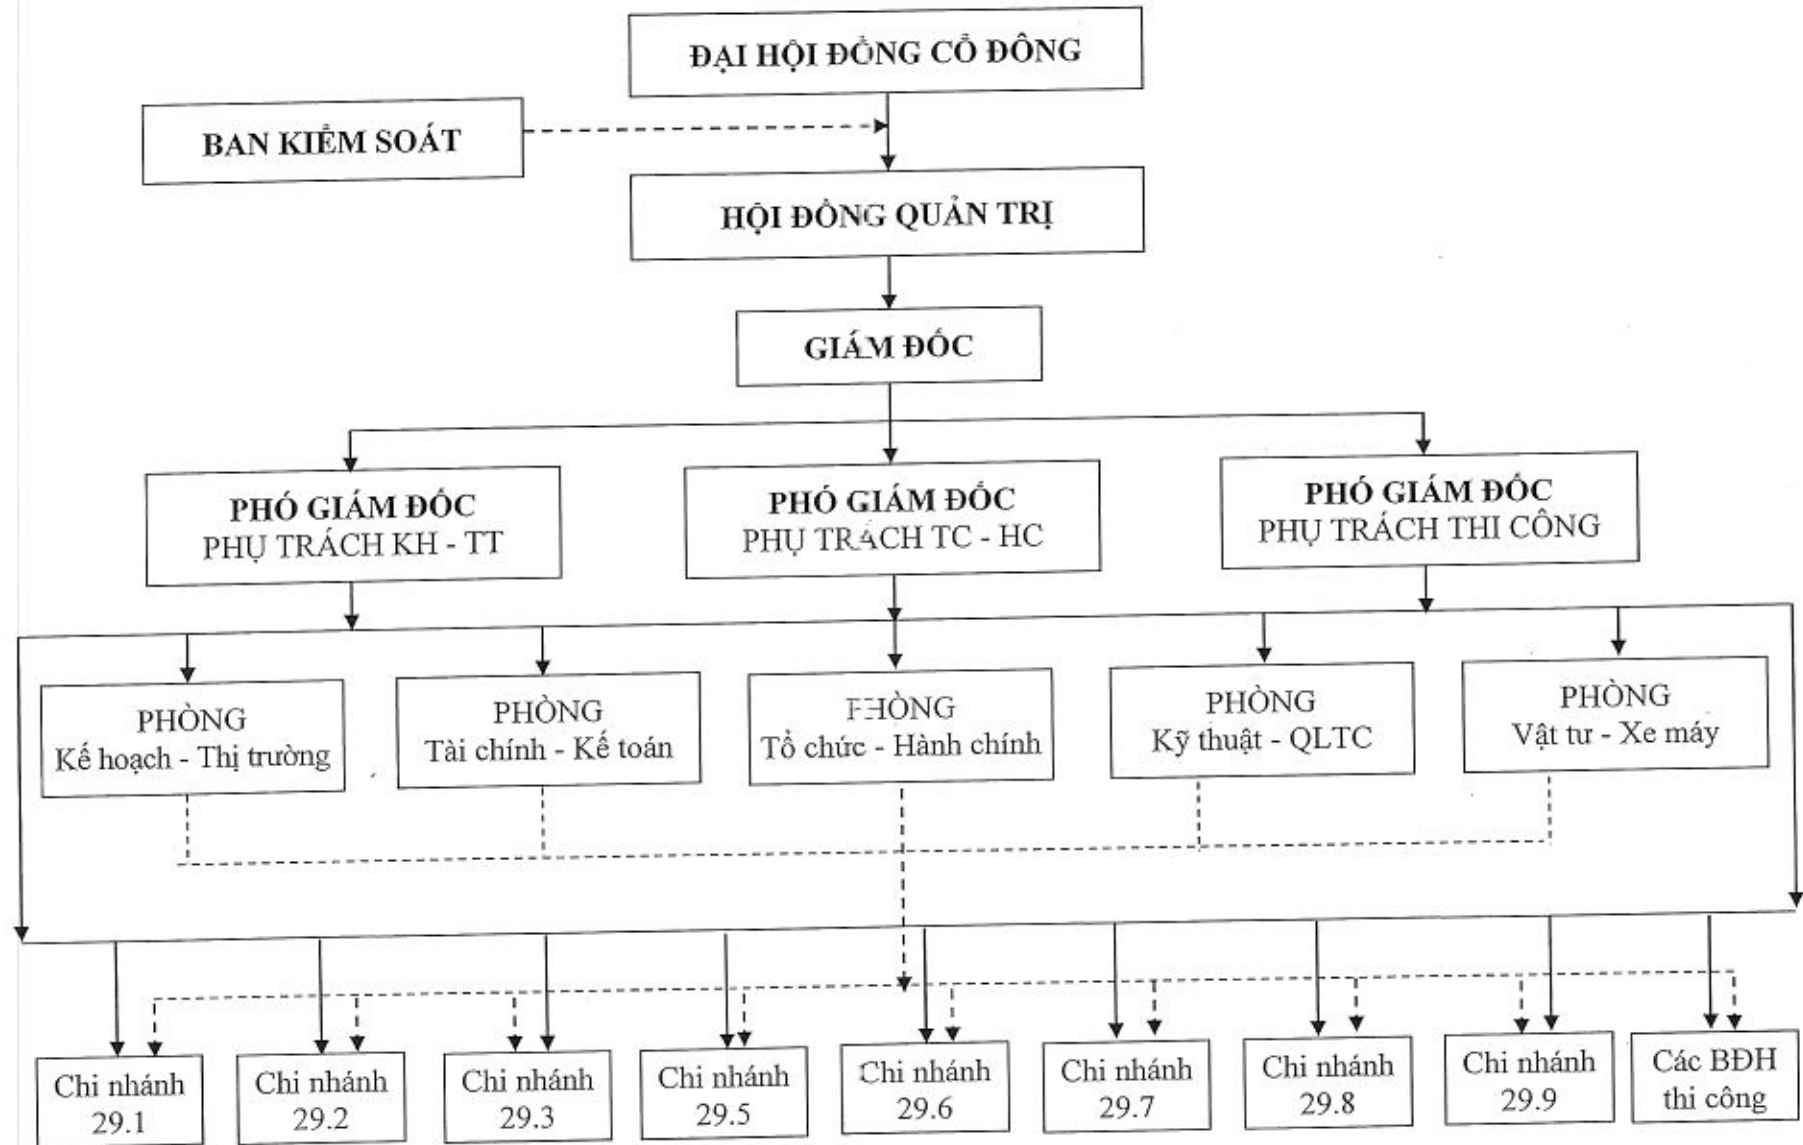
ĐẠI HỘI ĐỒNG CỔ ĐÔNG

BAN KIỂM SOÁT

HỘI ĐỒNG QUẢN TRỊ

GIÁM ĐỐC

PHÓ GIÁM ĐỐC
PHỤ TRÁCH KH - TT

PHÓ GIÁM ĐỐC
PHỤ TRÁCH TC - HC

PHÓ GIÁM ĐỐC
PHỤ TRÁCH THI CÔNG

PHÒNG
Kế hoạch - Thị trường

PHÒNG
Tài chính - Kế toán

PHÒNG
Tổ chức - Hành chính

PHÒNG
Kỹ thuật - QLTC

PHÒNG
Vật tư - Xe máy

Chi nhánh 29.1

Chi nhánh 29.2

Chi nhánh 29.3

Chi nhánh 29.5

Chi nhánh 29.6

Chi nhánh 29.7

Chi nhánh 29.8

Chi nhánh 29.9

Các BĐH thi công